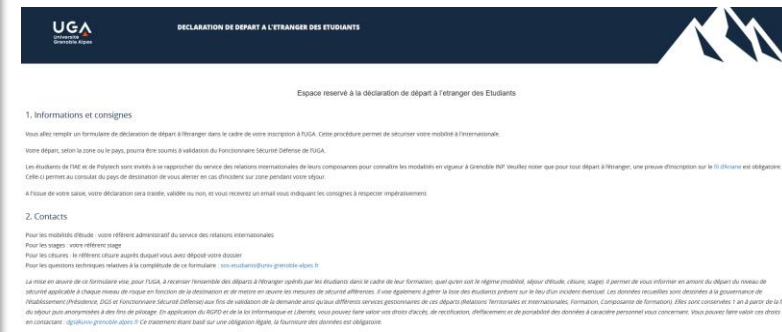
UGA
Université Grenoble Alpes

DECLARATION DE DEPART A L'ETRANGER DES ETUDIANTS

Espace reservé à la déclaration de départ à l'etranger des Etudiants

1. Informations et consignes

Vous allez remplir un formulaire de déclaration de départ à l'étranger dans le cadre de votre inscription à l'UGA. Cette procédure permet de sécuriser votre mobilité à l'internationale.

Votre départ, selon la zone ou le pays, pourra être soumis à validation du Fonctionnaire Sécurité Défense de l'UGA.

Les étudiants de l'IAE et de Polytech sont invités à se rapprocher du service des relations internationales de leurs composantes pour connaître les modalités en vigueur à Grenoble INP. Veuillez noter que pour tout départ à l'étranger, une preuve d'inscription sur le fil d'Ariane est obligatoire. Celle-ci permet au consulat du pays de destination de vous alerter en cas d'incident sur votre zone pendant votre séjour.

A l'issue de votre saisie, votre déclaration sera traitée, validée ou non, et vous recevrez un email vous indiquant les consignes à respecter impérativement.

2. Contacts

Pour les mobilités d'étude : votre référent administratif du service des relations internationales
Pour les stages : votre référent stage
Pour les césures : le référent césure auprès duquel vous avez déposé votre dossier
Pour les questions techniques relatives à la complétude de ce formulaire : sos-etudiants@univ-grenoble-alpes.fr

La mise en œuvre de ce formulaire vise, pour l'UGA, à recenser l'ensemble des départs à l'étranger opérés par les étudiants dans le cadre de leur formation, quel qu'en soit le régime (mobilité, séjour d'étude, césure, stage). Il permet de vous informer en amont du départ du niveau de sécurité applicable à chaque niveau de risque en fonction de la destination et de mettre en œuvre les mesures de sécurité afférentes. Il vise également à gérer la liste des étudiants présent sur le lieu d'un incident éventuel. Les données recueillies sont destinées à la gouvernance de l'établissement (Présidence, DGS et Fonctionnaire Sécurité Défense) aux fins de validation de la demande ainsi qu'aux différents services gestionnaires de ces départs (Relations Territoriales et Internationales, Formation, Composante de formation). Elles sont conservées 1 an à partir de la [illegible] du séjour puis anonymisées à des fins de pilotage. En application du RGPD et de la loi Informatique et Libertés, vous pouvez faire valoir vos droits d'accès, de rectification, effacement et de portabilité des données à caractère personnel vous concernant. Vous pouvez faire valoir ces droits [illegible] en contactant : dpo@univ-grenoble-alpes.fr Ce traitement étant basé sur une obligation légale, la fourniture des données est obligatoire.